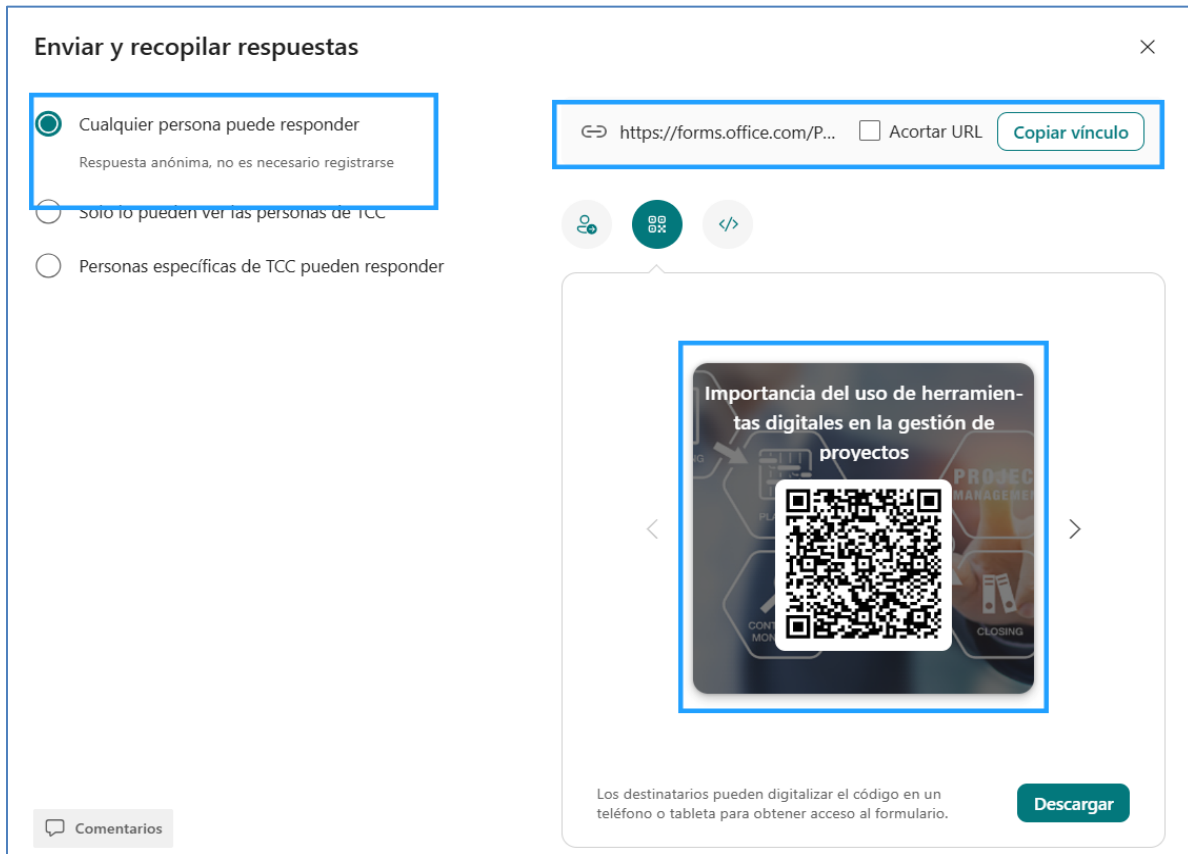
Enviar y recopilar respuestas

Cualquier persona puede responder

Respuesta anónima, no es necesario registrarse

Solo lo pueden ver las personas de TCC

Personas específicas de TCC pueden responder

https://forms.office.com/P... Acortar URL Copiar vínculo

Importancia del uso de herramientas digitales en la gestión de proyectos

PROJECT MANAGEMENT

PLA

CONT MON

CLOSING

Los destinatarios pueden digitalizar el código en un teléfono o tableta para obtener acceso al formulario.

Descargar

Comentarios